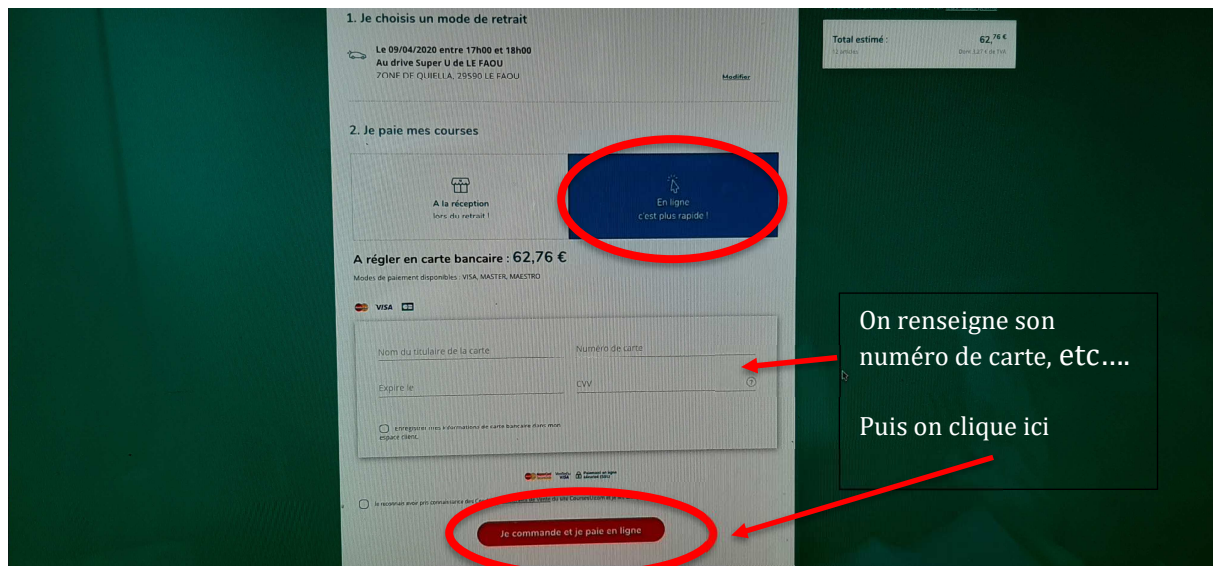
1. Je choisis un mode de retrait

Le 09/04/2020 entre 17h00 et 18h00
Au drive Super U de LE FAOU
ZONE DE QUIELLA, 29590 LE FAOU

Modifier

2. Je paie mes courses

A la réception
lors du retrait !

En ligne
c'est plus rapide !

A régler en carte bancaire : 62,76 €

Modes de paiement disponibles : VISA, MASTER, MAESTRO

VISA

Nom du titulaire de la carte

Numéro de carte

Expire le

CVV

Enregistrer mes informations de carte bancaire dans mon espace client.

Je reconnais avoir pris connaissance des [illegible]

Je commande et je paie en ligne

Total estimé : 62,76 €

12 articles

Dont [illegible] € de TVA

On renseigne son numéro de carte, etc….

Puis on clique ici